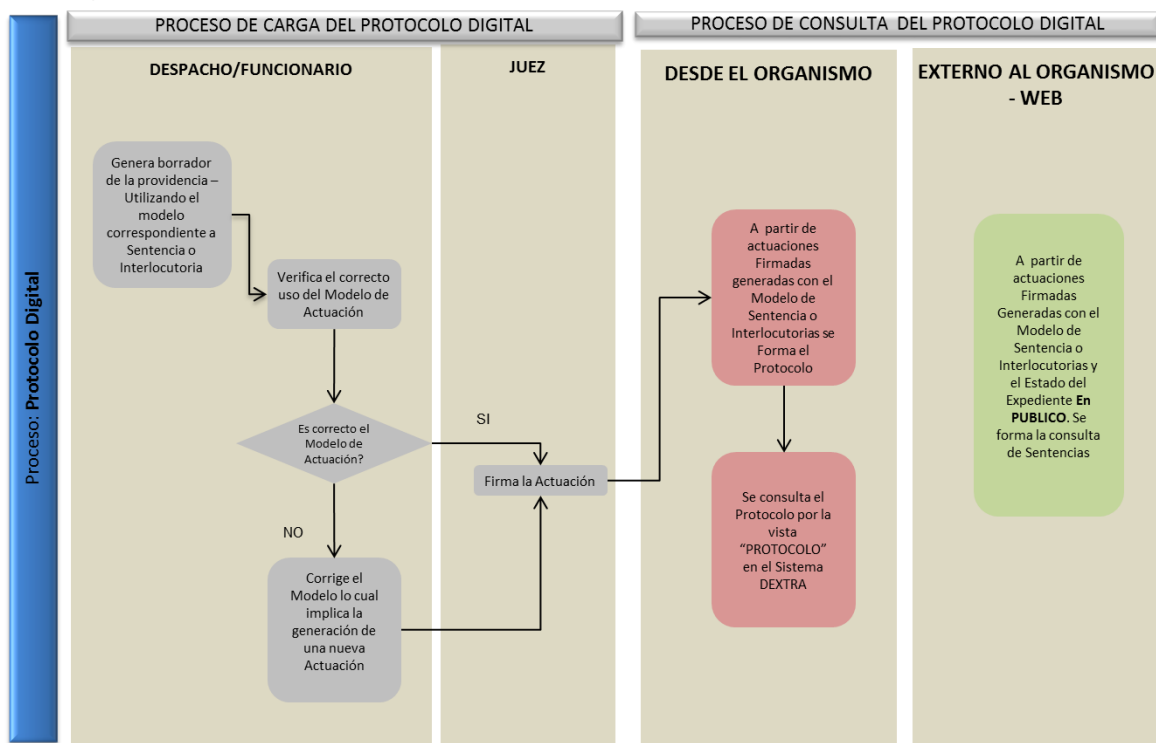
Proceso: Protocolo Digital

PROCESO DE CARGA DEL PROTOCOLO DIGITAL

PROCESO DE CONSULTA DEL PROTOCOLO DIGITAL

DESPACHO/FUNCIONARIO

JUEZ

DESDE EL ORGANISMO

EXTERNO AL ORGANISMO - WEB

Genera borrador de la providencia – Utilizando el modelo correspondiente a Sentencia o Interlocutoria

Verifica el correcto uso del Modelo de Actuación

Es correcto el Modelo de Actuación?

SI

NO

Firma la Actuación

Corrige el Modelo lo cual implica la generación de una nueva Actuación

A partir de actuaciones Firmadas generadas con el Modelo de Sentencia o Interlocutorias se Forma el Protocolo

Se consulta el Protocolo por la vista "PROTOCOLO" en el Sistema DEXTRA

A partir de actuaciones Firmadas Generadas con el Modelo de Sentencia o Interlocutorias y el Estado del Expediente En PUBLICO. Se forma la consulta de Sentencias